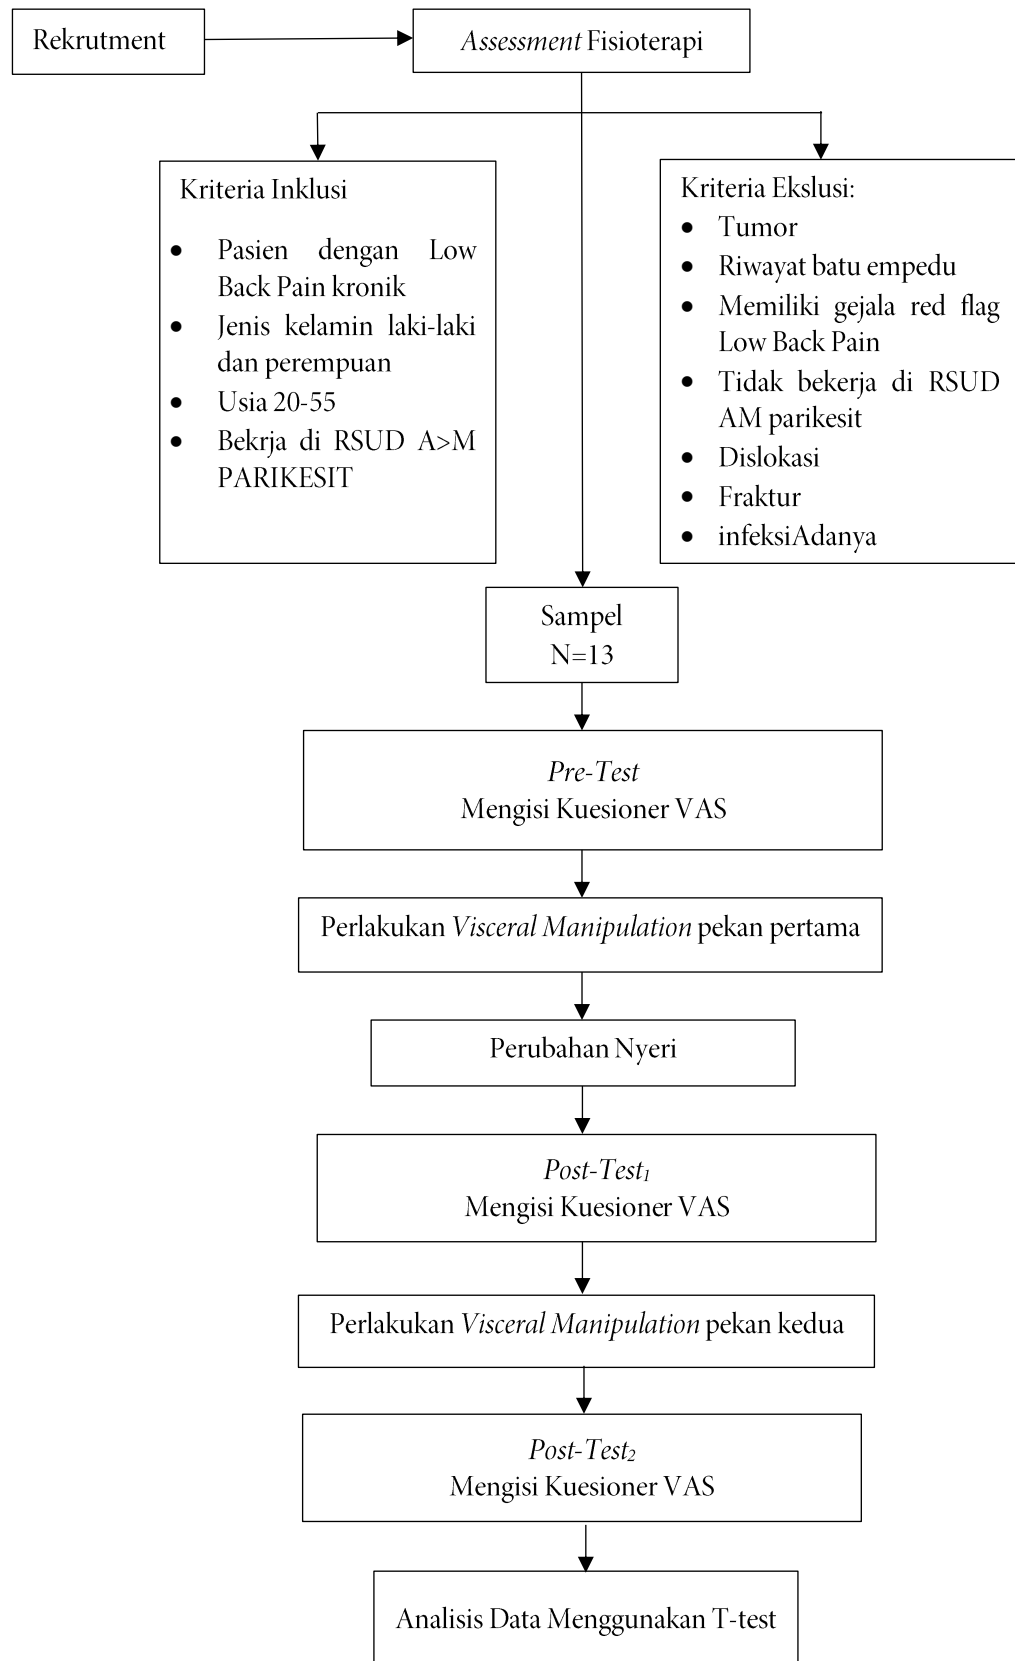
Rekrutment

Assessment Fisioterapi

Kriteria Inklusi

- Pasien dengan Low Back Pain kronik
- Jenis kelamin laki-laki dan perempuan
- Usia 20-55
- Bekrja di RSUD A>M PARIKESIT

Kriteria Ekslusi:

- Tumor
- Riwayat batu empedu
- Memiliki gejala red flag Low Back Pain
- Tidak bekerja di RSUD AM parikesit
- Dislokasi
- Fraktur
- infeksiAdanya

Sampel
N=13

Pre-Test
Mengisi Kuesioner VAS

Perlakukan Visceral Manipulation pekan pertama

Perubahan Nyeri

Post-Test$_1$
Mengisi Kuesioner VAS

Perlakukan Visceral Manipulation pekan kedua

Post-Test$_2$
Mengisi Kuesioner VAS

Analisis Data Menggunakan T-test